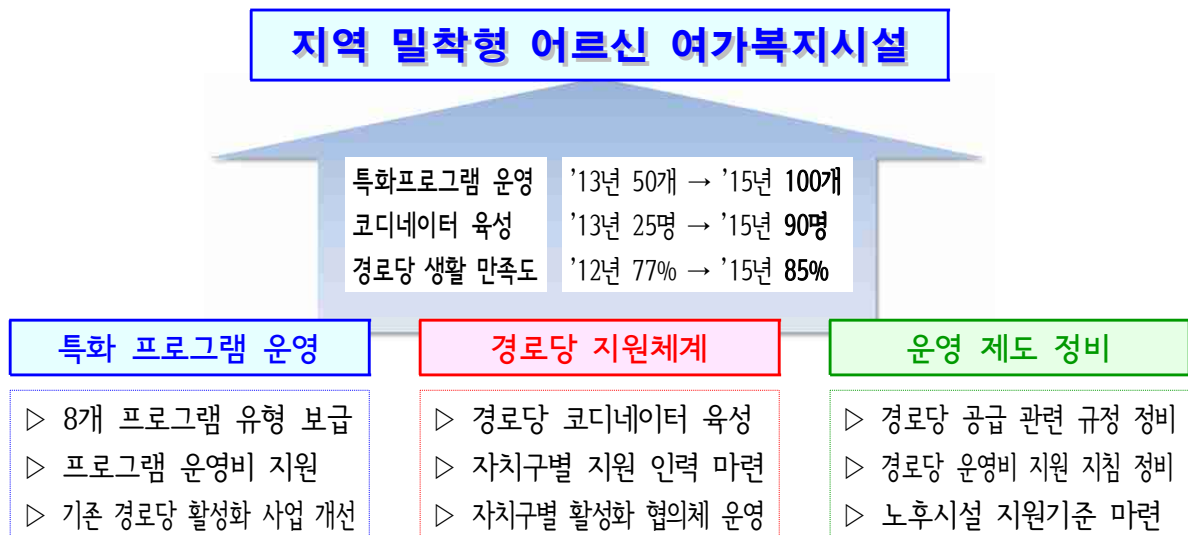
지역 밀착형 어르신 여가복지시설

| 특화프로그램 운영 | '13년 50개 → '15년 **100개** |
|---|---|
| 코디네이터 육성 | '13년 25명 → '15년 **90명** |
| 경로당 생활 만족도 | '12년 77% → '15년 **85%** |

특화 프로그램 운영

▷ 8개 프로그램 유형 보급
▷ 프로그램 운영비 지원
▷ 기존 경로당 활성화 사업 개선

경로당 지원체계

▷ 경로당 코디네이터 육성
▷ 자치구별 지원 인력 마련
▷ 자치구별 활성화 협의체 운영

운영 제도 정비

▷ 경로당 공급 관련 규정 정비
▷ 경로당 운영비 지원 지침 정비
▷ 노후시설 지원기준 마련